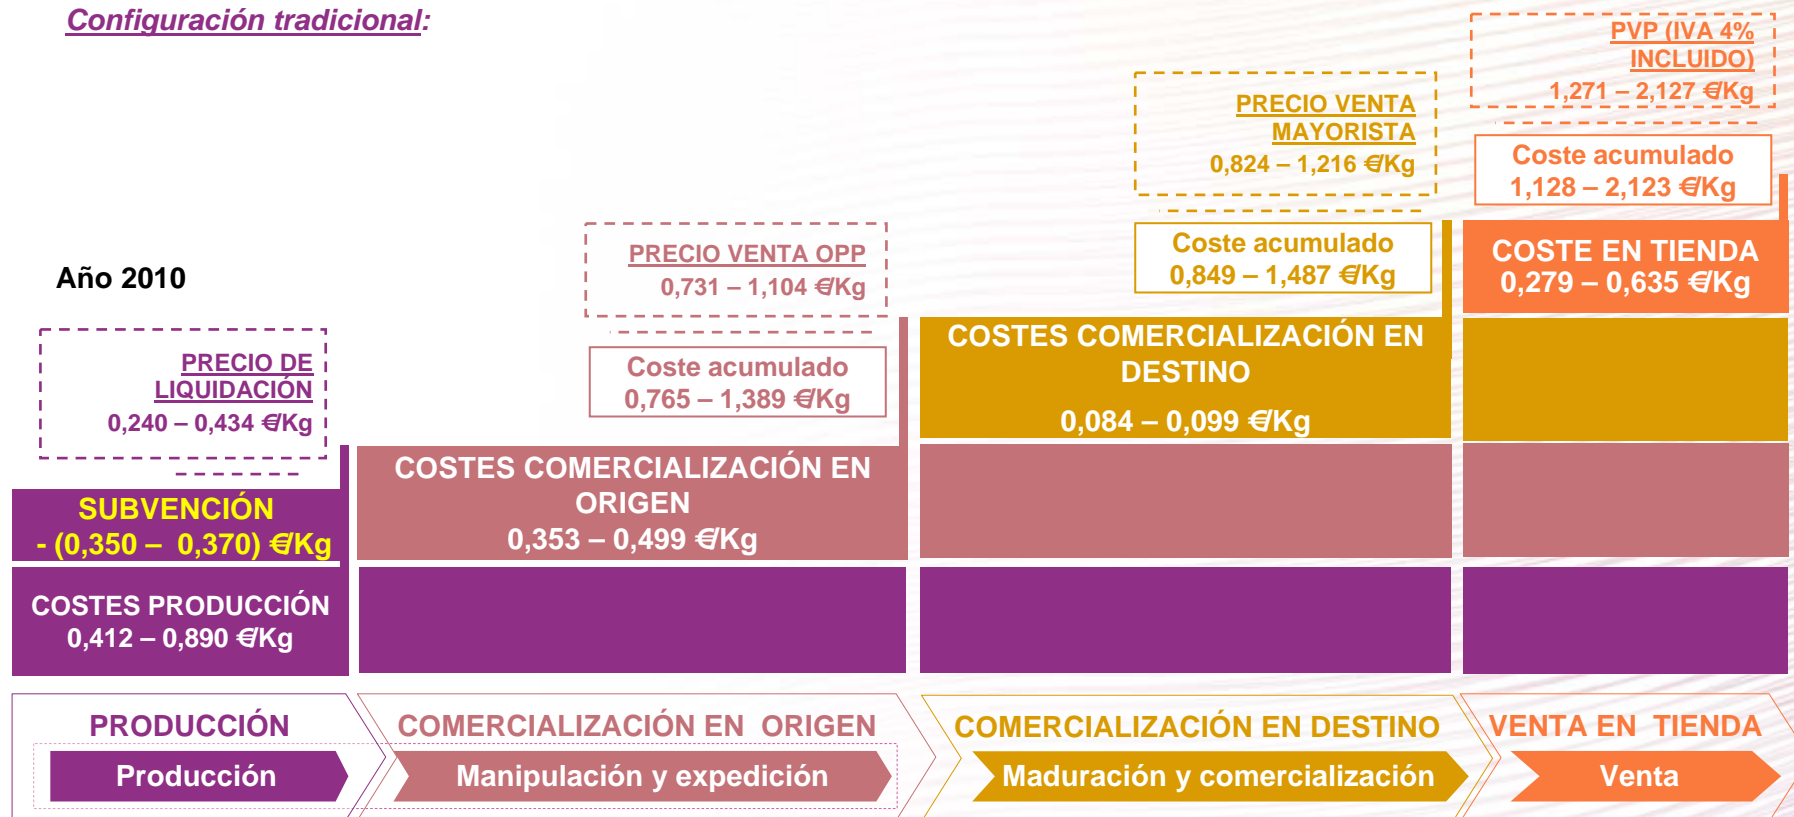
Configuración tradicional:

PVP (IVA 4% INCLUIDO)
1,271 – 2,127 €/Kg

PRECIO VENTA MAYORISTA
0,824 – 1,216 €/Kg

Coste acumulado
1,128 – 2,123 €/Kg

PRECIO VENTA OPP
0,731 – 1,104 €/Kg

Coste acumulado
0,849 – 1,487 €/Kg

COSTE EN TIENDA
0,279 – 0,635 €/Kg

Año 2010

COSTES COMERCIALIZACIÓN EN DESTINO
0,084 – 0,099 €/Kg

PRECIO DE LIQUIDACIÓN
0,240 – 0,434 €/Kg

Coste acumulado
0,765 – 1,389 €/Kg

COSTES COMERCIALIZACIÓN EN ORIGEN
0,353 – 0,499 €/Kg

SUBVENCIÓN
- (0,350 – 0,370) €/Kg

COSTES PRODUCCIÓN
0,412 – 0,890 €/Kg

PRODUCCIÓN
Producción

COMERCIALIZACIÓN EN ORIGEN
Manipulación y expedición

COMERCIALIZACIÓN EN DESTINO
Maduración y comercialización

VENTA EN TIENDA
Venta